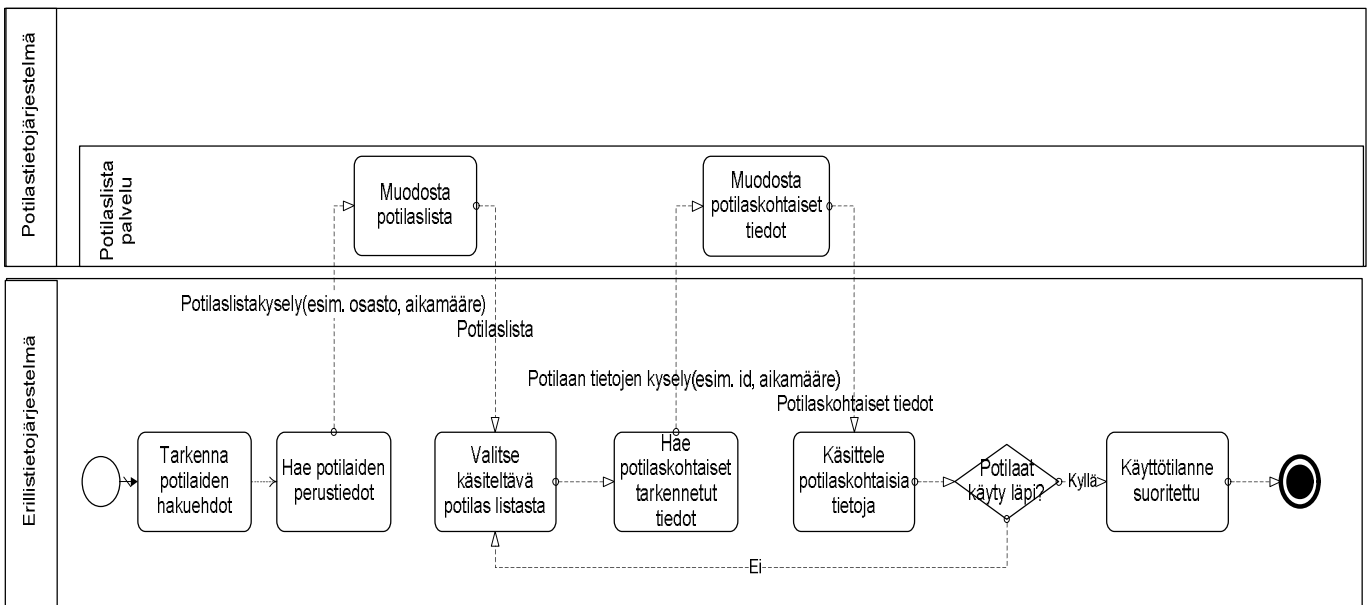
Potilastietojärjestelmä

Potilaslista palvelu

Muodosta potilaslista

Muodosta potilaskohtaiset tiedot

Erillistietojärjestelmä

Potilaslistakysely(esim. osasto, aikamääre)

Potilaslista

Potilaan tietojen kysely(esim. id, aikamääre)

Potilaskohtaiset tiedot

Tarkenna potilaiden hakuehdot

Hae potilaiden perustiedot

Valitse käsiteltävä potilas listasta

Hae potilaskohtaiset tarkennetut tiedot

Käsittele potilaskohtaisia tietoja

Potilaat käyty läpi?

Kyllä

Käyttötilanne suoritettu

Ei